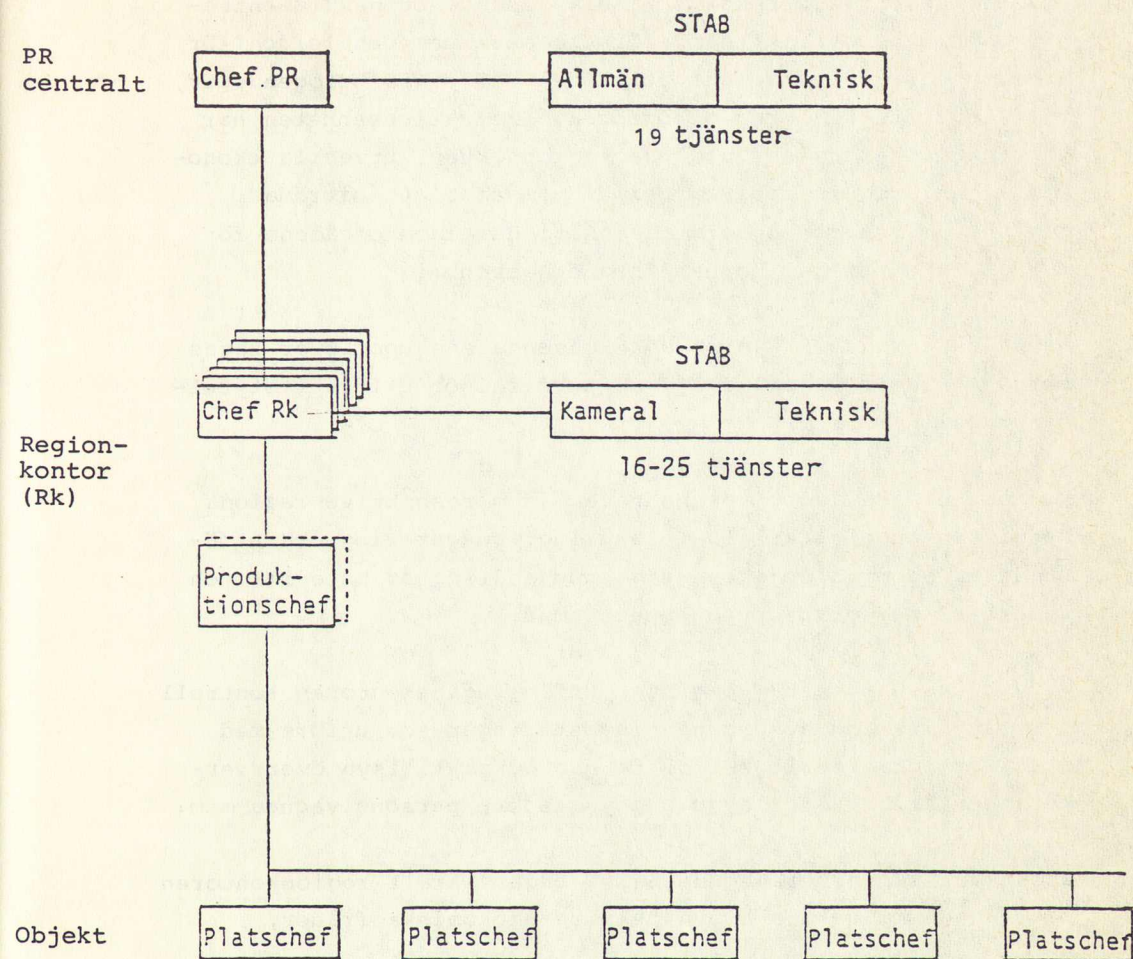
PR centralt

Chef.PR

STAB

| Allmän | Teknisk |
|---|---|

19 tjänster

Regionkontor (Rk)

Chef Rk

STAB

| Kameral | Teknisk |
|---|---|

16-25 tjänster

Produktionschef

Objekt

Platschef

Platschef

Platschef

Platschef

Platschef